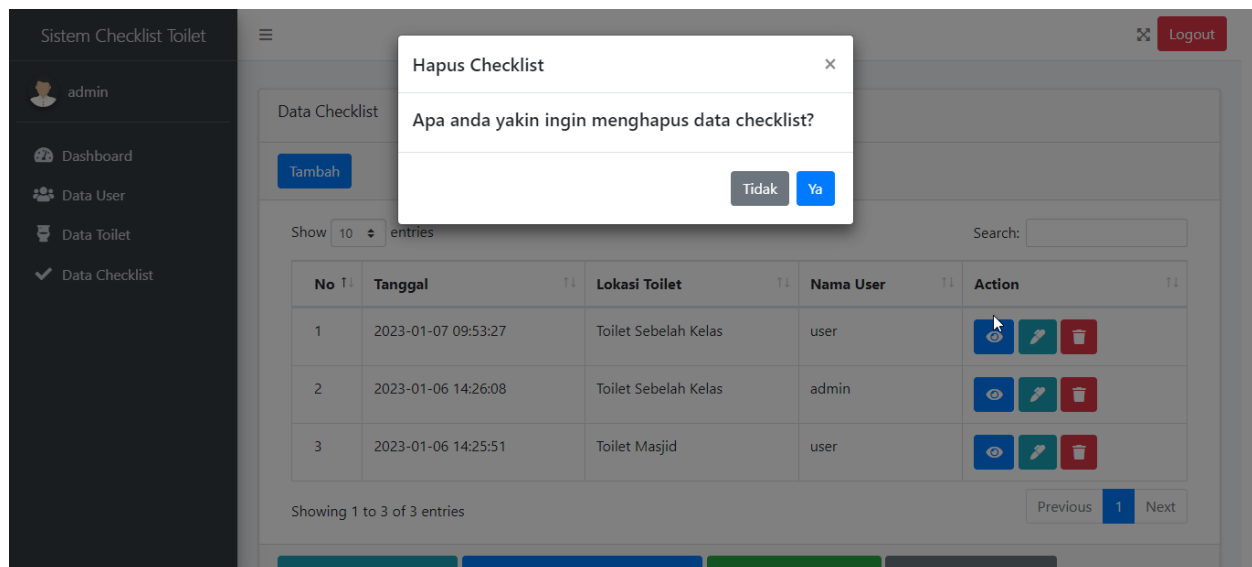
Sistem Checklist Toilet

admin

Dashboard

Data User

Data Toilet

Data Checklist

≡

Logout

Data Checklist

Tambah

Hapus Checklist ×

Apa anda yakin ingin menghapus data checklist?

Tidak Ya

Show 10 entries

Search:

| No | Tanggal | Lokasi Toilet | Nama User | Action |
|---|---|---|---|---|
| 1 | 2023-01-07 09:53:27 | Toilet Sebelah Kelas | user | |
| 2 | 2023-01-06 14:26:08 | Toilet Sebelah Kelas | admin | |
| 3 | 2023-01-06 14:25:51 | Toilet Masjid | user | |

Showing 1 to 3 of 3 entries

Previous 1 Next